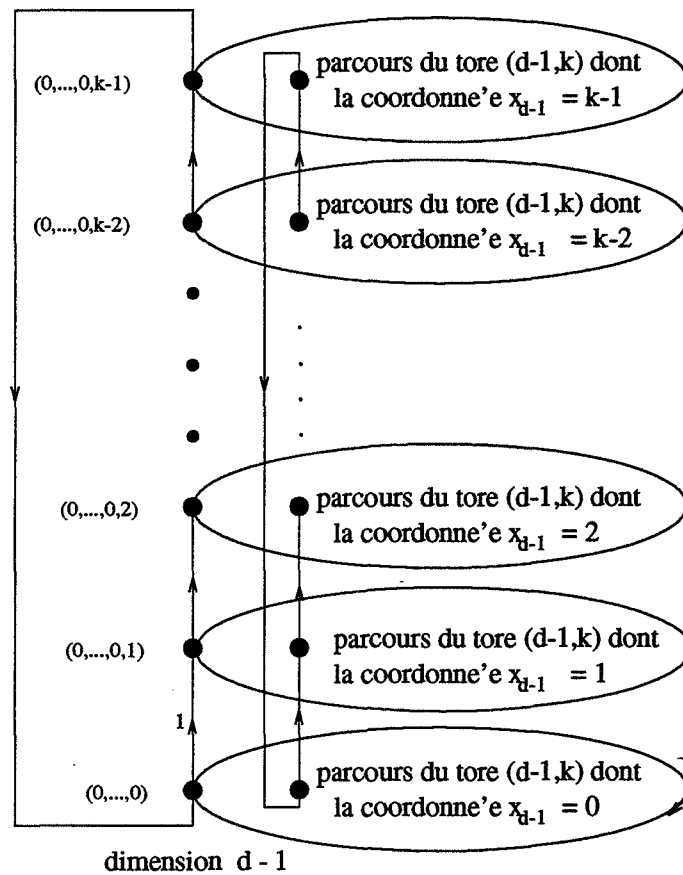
(0,...,0,k-1)

parcours du tore (d-1,k) dont la coordonne'e $x_{d-1}$ = k-1

(0,...,0,k-2)

parcours du tore (d-1,k) dont la coordonne'e $x_{d-1}$ = k-2

(0,...,0,2)

parcours du tore (d-1,k) dont la coordonne'e $x_{d-1}$ = 2

(0,...,0,1)

parcours du tore (d-1,k) dont la coordonne'e $x_{d-1}$ = 1

1

(0,...,0)

parcours du tore (d-1,k) dont la coordonne'e $x_{d-1}$ = 0

dimension d - 1